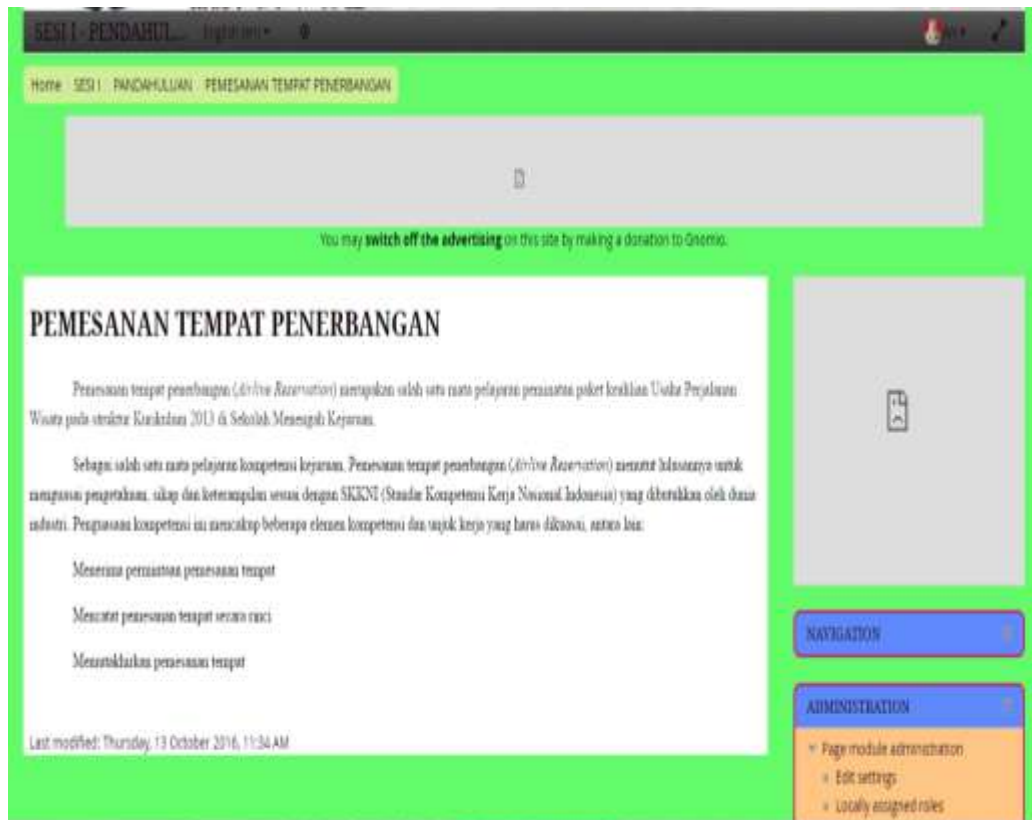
SESI I - PENDAHUL... English (en) ▾ 0

Home SESI I PANDAHULUAN PEMESANAN TEMPAT PENERBANGAN

You may **switch off the advertising** on this site by making a donation to Gnomio.

PEMESANAN TEMPAT PENERBANGAN

Pemesanan tempat penerbangan (*Airline Reservation*) merupakan salah satu mata pelajaran pemantapan paket keahlian Usaha Perjalanan Wisata pada struktur Kurikulum 2013 di Sekolah Menengah Kejuruan.

Sebagai salah satu mata pelajaran kompetensi kejuruan, Pemesanan tempat penerbangan (*Airline Reservation*) menuntut lulusannya untuk menguasai pengetahuan, sikap dan keterampilan sesuai dengan SKKNI (Standar Kompetensi Kerja Nasional Indonesia) yang dibutuhkan oleh dunia industri. Penguasaan kompetensi ini mencakup beberapa elemen kompetensi dan unjuk kerja yang harus dikuasai, antara lain:

Menerima permintaan pemesanan tempat

Mencatat pemesanan tempat secara rinci

Memutakhirkan pemesanan tempat

Last modified: Thursday, 13 October 2016, 11:34 AM

NAVIGATION

ADMINISTRATION

Page module administration
Edit settings
Locally assigned roles